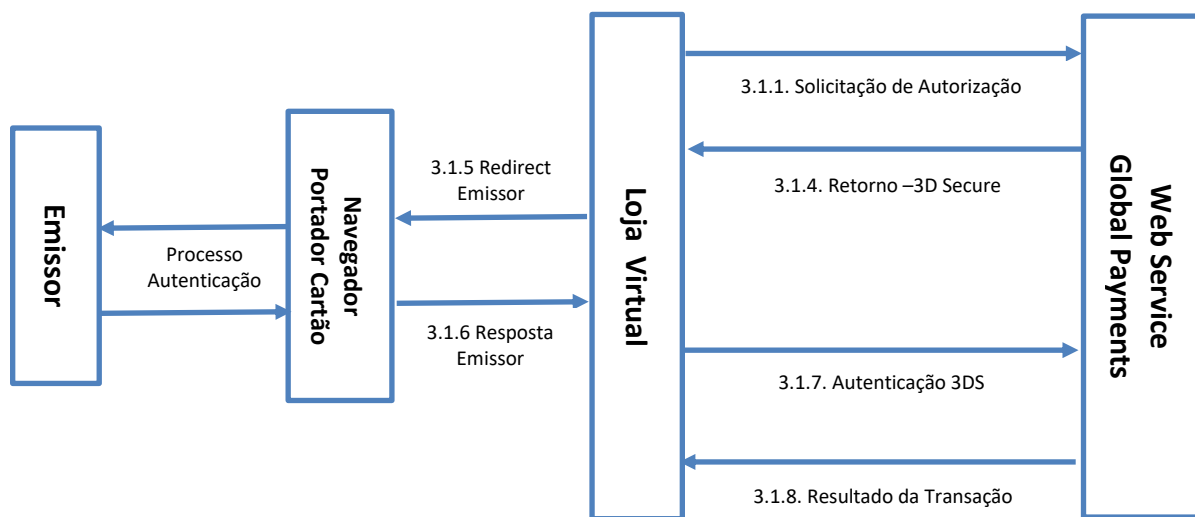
Emissor

Processo Autenticação

Navegador Portador Cartão

3.1.5 Redirect Emissor

3.1.6 Resposta Emissor

Loja Virtual

3.1.1. Solicitação de Autorização

3.1.4. Retorno –3D Secure

3.1.7. Autenticação 3DS

3.1.8. Resultado da Transação

Web Service Global Payments